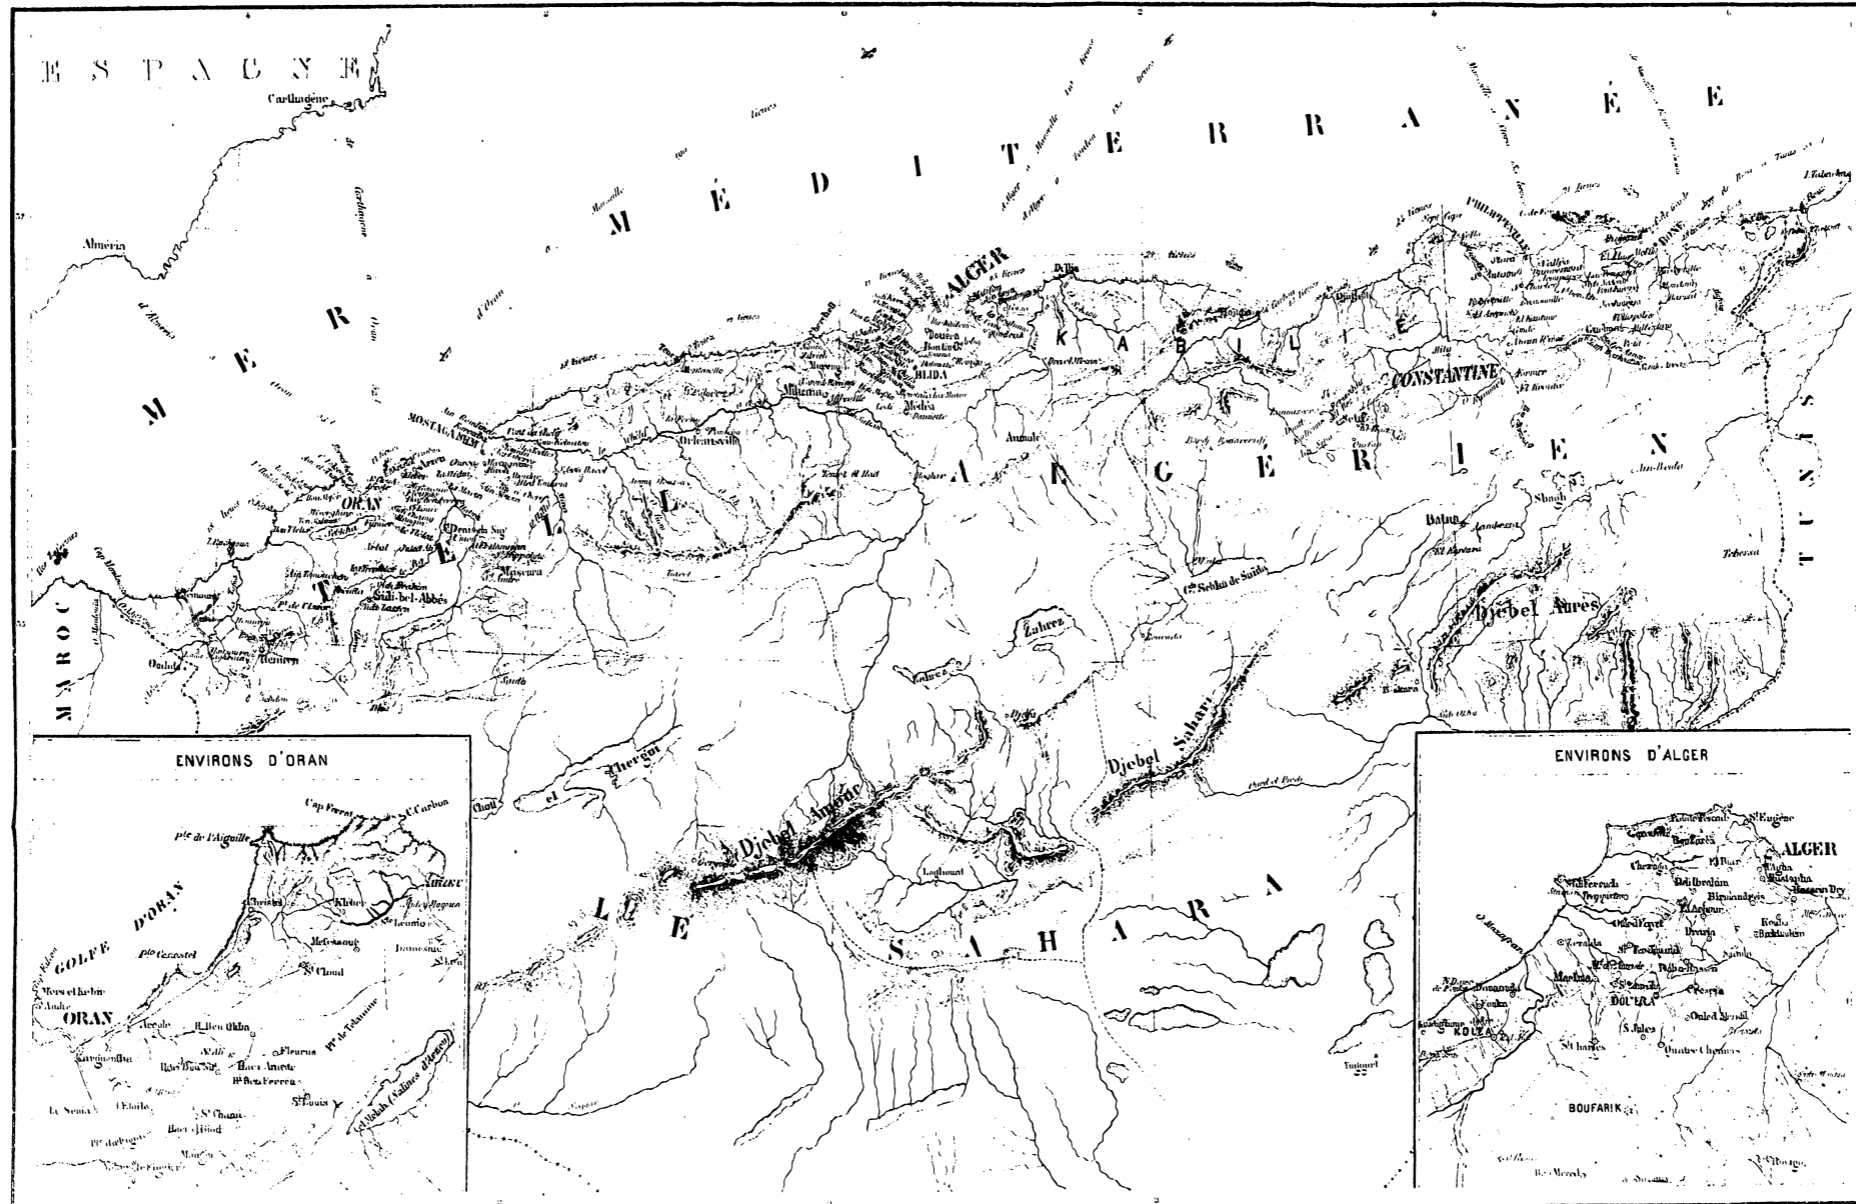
ESPAGNE

Carthagène

Alméria

MER MÉDITERRANÉE

MAROC

TUNISIE

ALGER

Dellys

KABYLIE

Djidjelli

PHILIPPEVILLE

BONE

CONSTANTINE

MOSTAGANEM

ORAN

Arzew

Mascara

Sidi-bel-Abbès

Tlemcen

Orléansville

Miliana

BLIDA

Médéa

Aumale

Sétif

Batna

Tebessa

Biskra

Djebel Aurès

Zahrez

Djelfa

Laghouat

Djebel Amour

Djebel Sahari

TELL ALGÉRIEN

LE SAHARA

Tuggurt

Chott el Chergui

Oudjda

Nemours

ENVIRONS D'ORAN

Cap Ferrat

C. Carbon

Pte de l'Aiguille

GOLFE D'ORAN

Mers el Kebir

ORAN

Arzew

Kléber

St Cloud

Fleurus

St Louis

Valmy

ENVIRONS D'ALGER

ALGER

St Eugène

Bouzaréa

Cheragas

El Biar

Mustapha

Hussein Dey

Staouéli

Dely Ibrahim

Birmandreis

Kouba

Douéra

Baba-Hassen

KOLÉA

St Charles

Ouled Mendil

Quatre Chemins

BOUFARIK